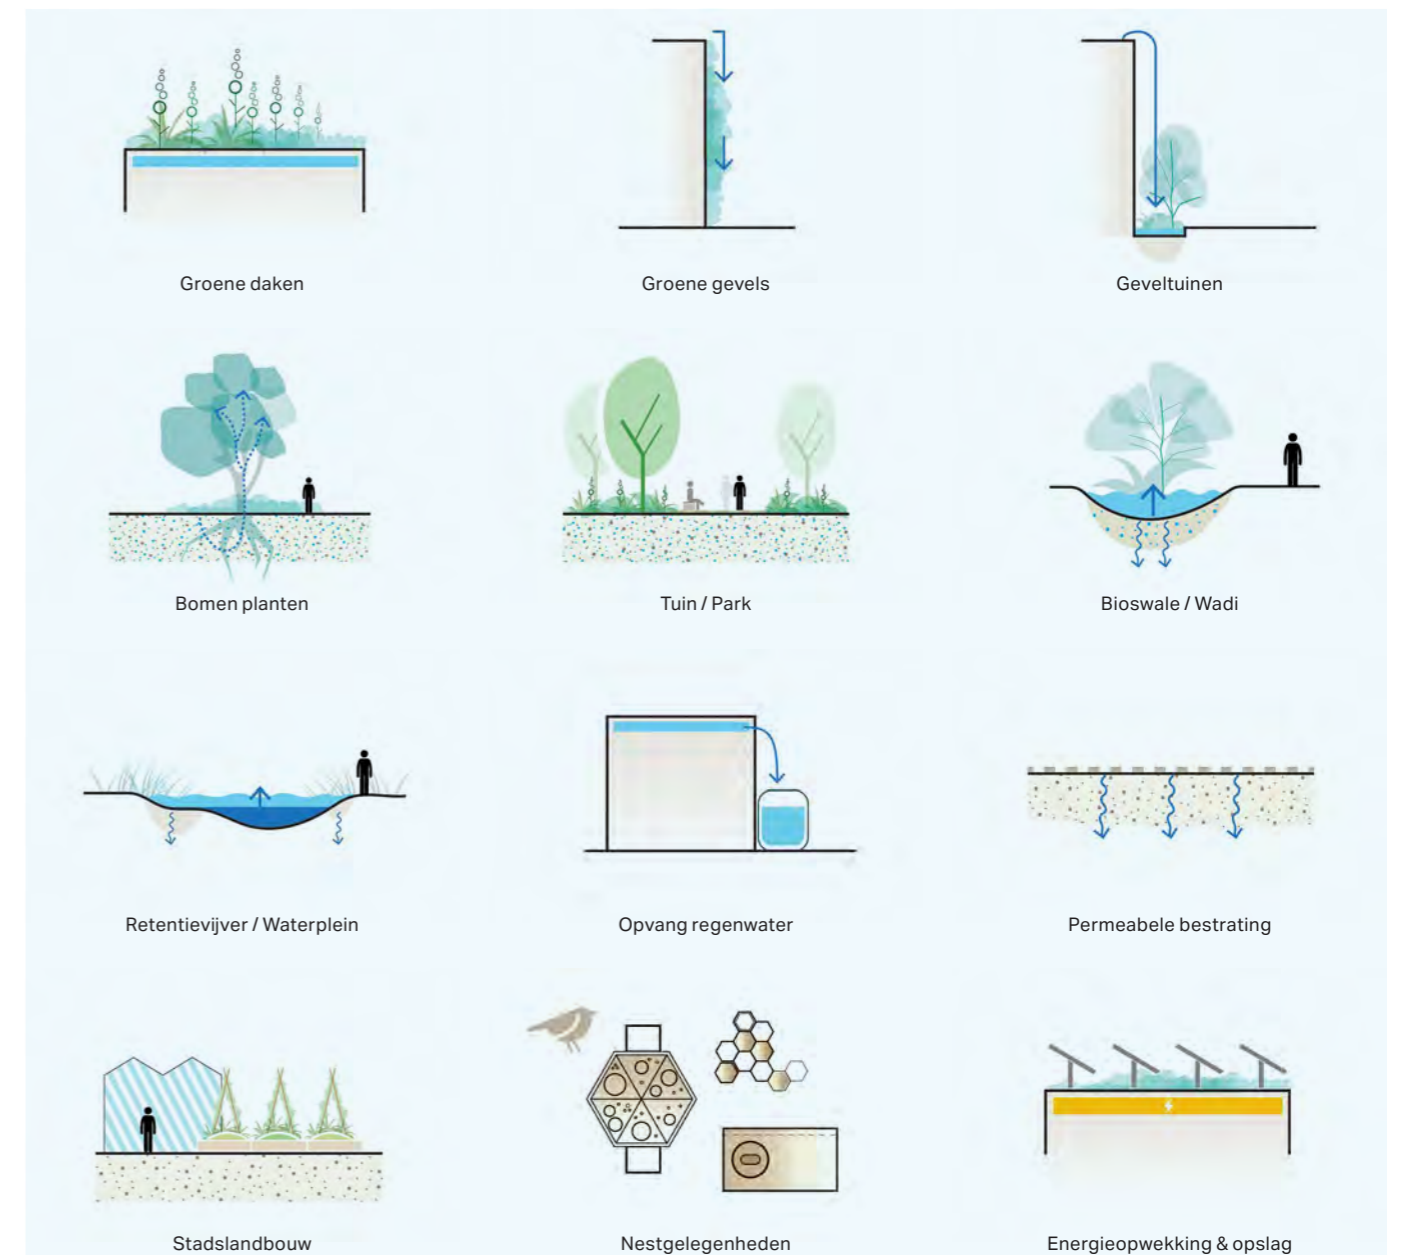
Groene daken

Groene gevels

Geveltuinen

Bomen planten

Tuin / Park

Bioswale / Wadi

Retentievijver / Waterplein

Opvang regenwater

Permeabele bestrating

Stadslandbouw

Nestgelegenheden

Energieopwekking & opslag